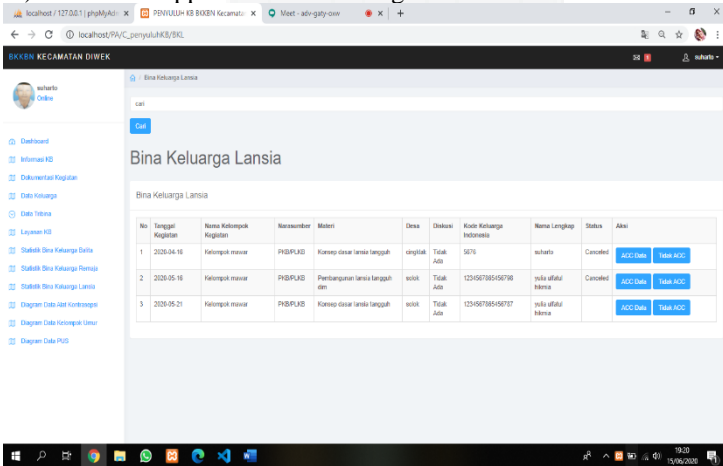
localhost / 127.0.0.1 | phpMyAdm × PENYULUH KB BKKBN Kecamatan × Meet - adv-gaty-oxw × +

localhost/PA/C_penyuluhKB/BKL

BKKBN KECAMATAN DIWEK

suharto

suharto
Online

Dashboard
Informasi KB
Dokumentasi Kegiatan
Data Keluarga
Data Tribina
Layanan KB
Statistik Bina Keluarga Balita
Statistik Bina Keluarga Remaja
Statistik Bina Keluarga Lansia
Diagram Data Alat Kontrasepsi
Diagram Data Kelompok Umur
Diagram Data PUS

/ Bina Keluarga Lansia

cari

Cari

Bina Keluarga Lansia

Bina Keluarga Lansia

| No | Tanggal Kegiatan | Nama Kelompok Kegiatan | Narasumber | Materi | Desa | Diskusi | Kode Keluarga Indonesia | Nama Lengkap | Status | Aksi |
|---|---|---|---|---|---|---|---|---|---|---|
| 1 | 2020-04-16 | Kelompok mawar | PKB/PLKB | Konsep dasar lansia tangguh | cingklak | Tidak Ada | 5676 | suharto | Canceled | ACC Data Tidak ACC |
| 2 | 2020-05-16 | Kelompok mawar | PKB/PLKB | Pembangunan lansia tangguh dim | sotok | Tidak Ada | 1234567865456798 | yulia ulfatul hikmia | Canceled | ACC Data Tidak ACC |
| 3 | 2020-05-21 | Kelompok mawar | PKB/PLKB | Konsep dasar lansia tangguh | sotok | Tidak Ada | 1234567865456787 | yulia ulfatul hikmia | | ACC Data Tidak ACC |

19:20
15/06/2020